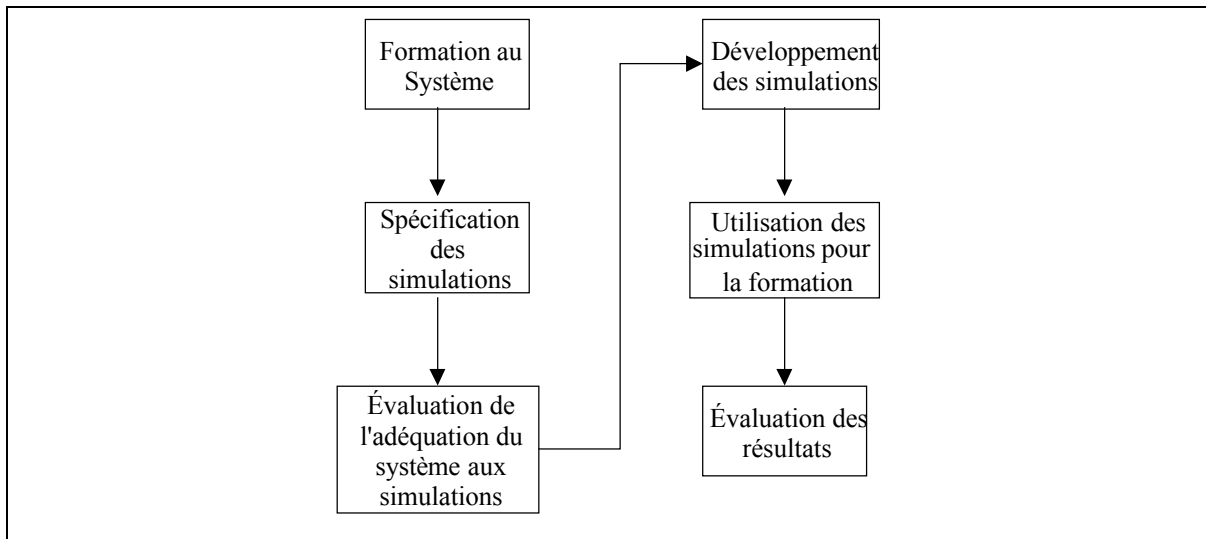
Formation au Système

Spécification des simulations

Évaluation de l'adéquation du système aux simulations

Développement des simulations

Utilisation des simulations pour la formation

Évaluation des résultats